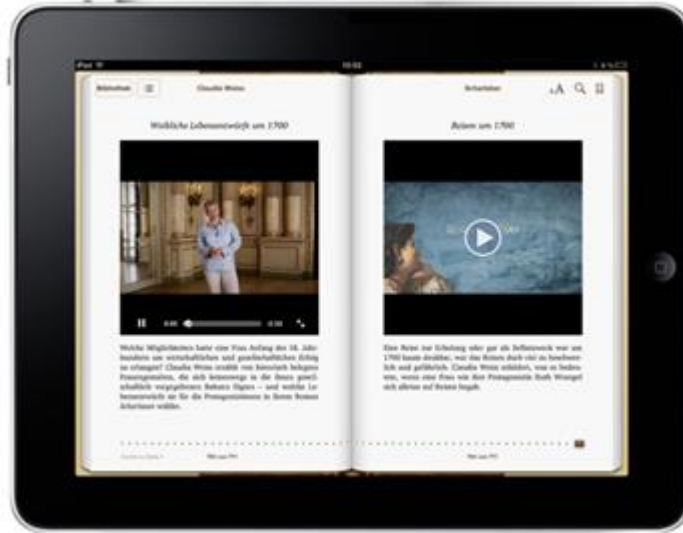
iPad

Bibliothek

Claudia Weiss

Scharlatan

Weibliche Lebensentwürfe um 1700

Reisen um 1700

Welche Möglichkeiten hatte eine Frau Anfang des 18. Jahrhunderts um wirtschaftlichen und gesellschaftlichen Erfolg zu erlangen? Claudia Weiss erzählt von historisch belegten Frauengestalten, die sich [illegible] – und welche Lebensentwürfe sie für die Protagonistinnen in ihrem Roman Scharlatan wählte.

Eine Reise zur Erholung oder gar als Selbstzweck war um 1700 kaum denkbar, war das Reisen doch viel zu beschwerlich und gefährlich. Claudia Weiss schildert, was es bedeutete, wenn eine Frau wie ihre Protagonistin Ruth Wengel sich alleine auf Reisen begab.

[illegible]